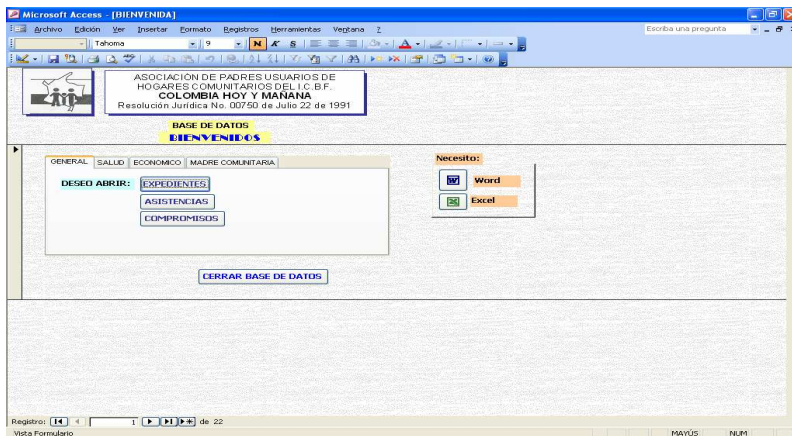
Microsoft Access - [BIENVENIDA]

Archivo Edición Ver Insertar Formato Registros Herramientas Ventana ?

Escriba una pregunta

Tahoma 9 N K S

ASOCIACIÓN DE PADRES USUARIOS DE HOGARES COMUNITARIOS DEL I.C.B.F.
COLOMBIA HOY Y MAÑANA
Resolución Jurídica No. 00750 de Julio 22 de 1991

BASE DE DATOS
BIENVENIDOS

GENERAL SALUD ECONOMICO MADRE COMUNITARIA

DESEO ABRIR: EXPEDIENTES
ASISTENCIAS
COMPROMISOS

Necesito:
Word
Excel

CERRAR BASE DE DATOS

Registro: 1 de 22

Vista Formulario

MAYÚS NUM